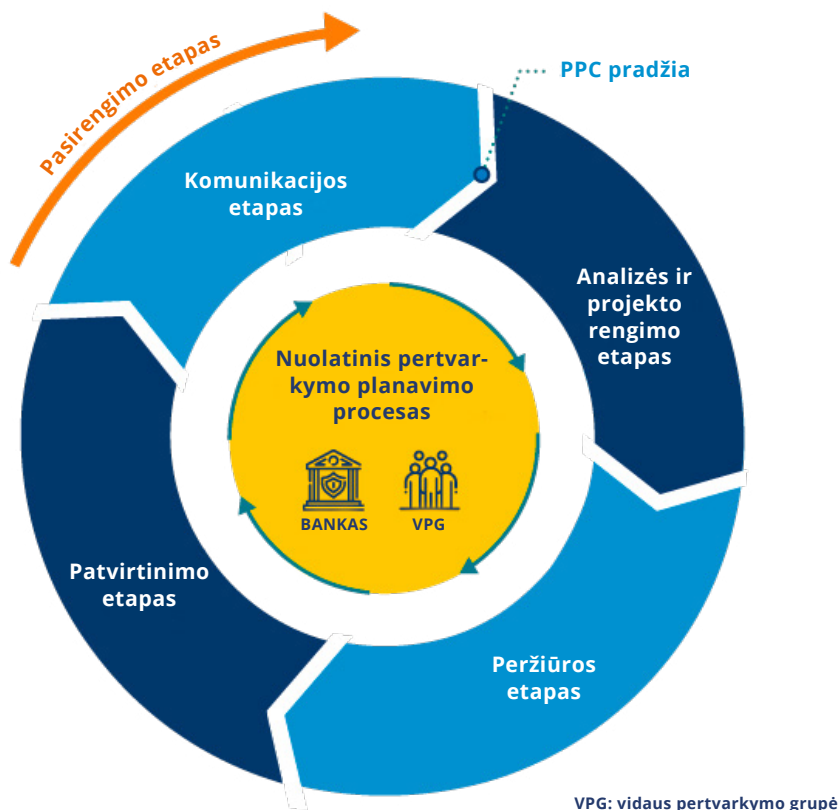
Pasirengimo etapas

PPC pradžia

Komunikacijos etapas

Analizės ir projekto rengimo etapas

Nuolatinis pertvarkymo planavimo procesas

BANKAS

VPG

Patvirtinimo etapas

Peržiūros etapas

VPG: vidaus pertvarkymo grupė